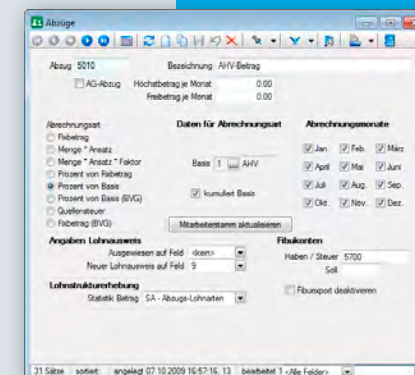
Abzüge

Abzug 5010

Bezeichnung AHV-Betrag

AG-Abzug

Hochstbetrag je Monat 0.00

Freibetrag je Monat 0.00

Abrechnungsart

Fixbetrag

Menge * Ansatz

Menge * Ansatz * Faktor

Prozent von Fixbetrag

Prozent von Basis

Prozent von Basis (BVG)

Quellensteuer

Fixbetrag (BVG)

Daten für Abrechnungsart

Basis 1 ... AHV

kumuliert Basis

Mitarbeiterstamm aktualisieren

Abrechnungsmonate

Jan. Feb. März

April Mai Juni

Juli Aug. Sep.

Okt. Nov. Dez.

Angaben Lohnausweis

Ausgewiesen auf Feld <kein>

Neuer Lohnausweis auf Feld 9

Fibukonten

Haben / Steuer 5700

Soll

Lohnstrukturerhebung

Statistik Betrag SA - Abzugs-Lohnarten

Fibuexport deaktivieren

31 Sätze sortiert angelegt 07.10.2009 16:57:16, 13 bearbeitet 1 <Alle Felder>